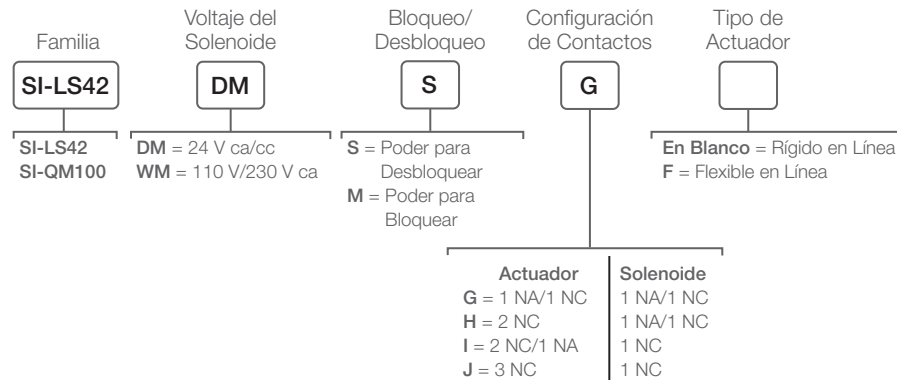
Familia

SI-LS42

SI-LS42
SI-QM100

Voltaje del Solenoide

DM

DM = 24 V ca/cc
WM = 110 V/230 V ca

Bloqueo/ Desbloqueo

S

S = Poder para Desbloquear
M = Poder para Bloquear

Configuración de Contactos

G

Tipo de Actuador

En Blanco = Rígido en Línea
F = Flexible en Línea

| Actuador | Solenoide |
|---|---|
| G = 1 NA/1 NC | 1 NA/1 NC |
| H = 2 NC | 1 NA/1 NC |
| I = 2 NC/1 NA | 1 NC |
| J = 3 NC | 1 NC |